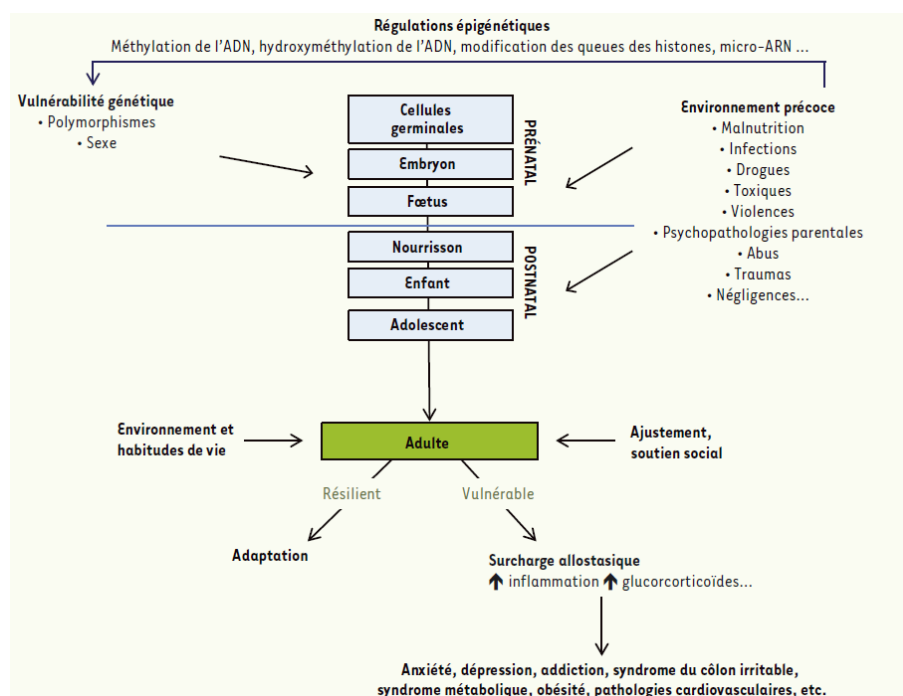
Régulations épigénétiques
Méthylation de l'ADN, hydroxyméthylation de l'ADN, modification des queues des histones, micro-ARN ...

Vulnérabilité génétique
• Polymorphismes
• Sexe

Cellules germinales
Embryon
Fœtus
PRÉNATAL

Nourrisson
Enfant
Adolescent
POSTNATAL

Environnement précoce
• Malnutrition
• Infections
• Drogues
• Toxiques
• Violences
• Psychopathologies parentales
• Abus
• Traumas
• Négligences...

Environnement et habitudes de vie
Adulte
Ajustement, soutien social

Résilient
Vulnérable

Adaptation

Surcharge allostasique
↑ inflammation ↑ glucorcorticoïdes...

Anxiété, dépression, addiction, syndrome du côlon irritable, syndrome métabolique, obésité, pathologies cardiovasculaires, etc.